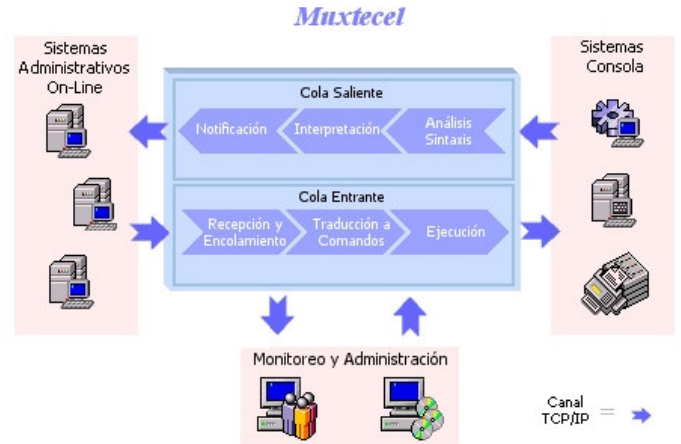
Muxtecel

Sistemas Administrativos On-Line

Cola Saliente

Notificación

Interpretación

Análisis Sintaxis

Sistemas Consola

Cola Entrante

Recepción y Encolamiento

Traducción a Comandos

Ejecución

Monitoreo y Administración

Canal TCP/IP =